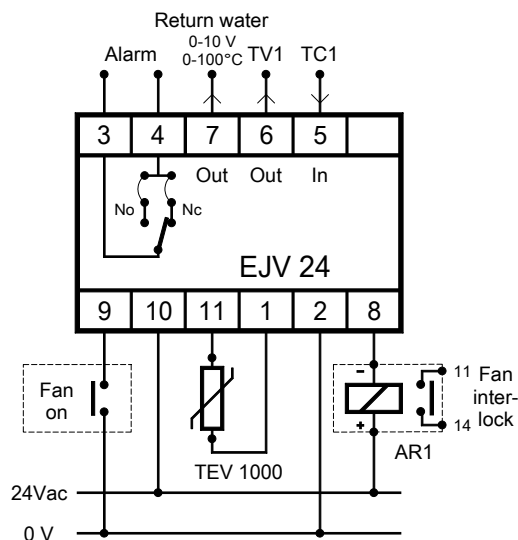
Return water
Alarm
0-10 V
0-100°C
TV1
TC1

| 3 | 4 | 7 | 6 | 5 | |
|---|---|---|---|---|---|

Out
Out
In
No
Nc
EJV 24

| 9 | 10 | 11 | 1 | 2 | 8 |
|---|---|---|---|---|---|

Fan on
TEV 1000
-
+
11
14
Fan interlock
AR1
24Vac
0 V